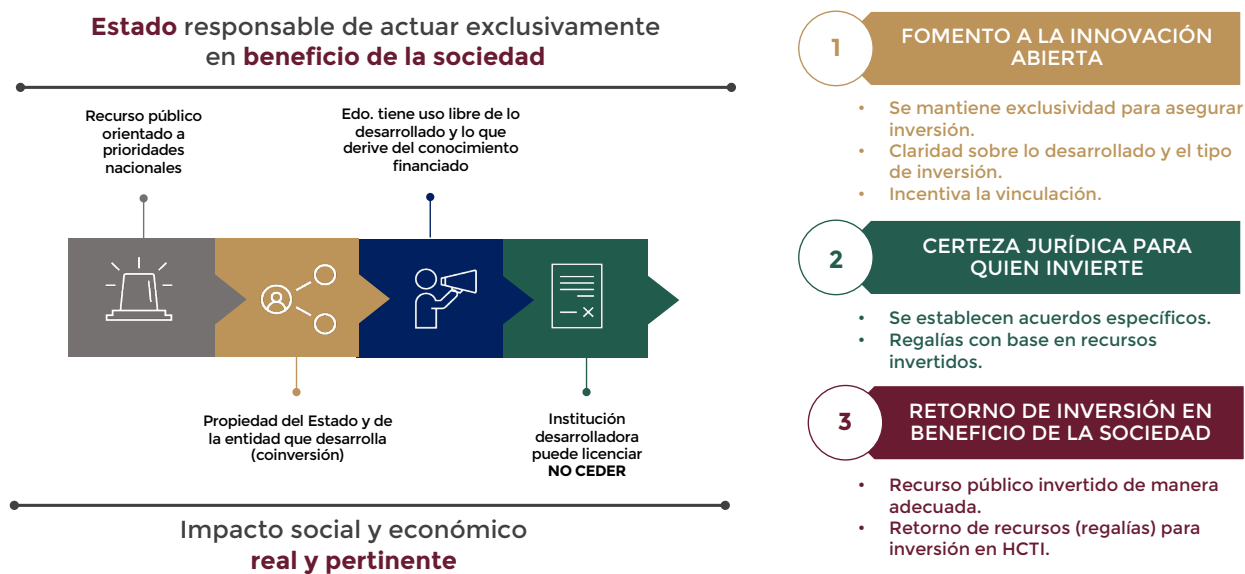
**Estado** responsable de actuar exclusivamente en **beneficio de la sociedad**

Recurso público orientado a prioridades nacionales

Edo. tiene uso libre de lo desarrollado y lo que derive del conocimiento financiado

Propiedad del Estado y de la entidad que desarrolla (coinversión)

Institución desarrolladora puede licenciar NO CEDER

Impacto social y económico **real y pertinente**

1 FOMENTO A LA INNOVACIÓN ABIERTA

- Se mantiene exclusividad para asegurar inversión.
- Claridad sobre lo desarrollado y el tipo de inversión.
- Incentiva la vinculación.

2 CERTEZA JURÍDICA PARA QUIEN INVIERTE

- Se establecen acuerdos específicos.
- Regalías con base en recursos invertidos.

3 RETORNO DE INVERSIÓN EN BENEFICIO DE LA SOCIEDAD

- Recurso público invertido de manera adecuada.
- Retorno de recursos (regalías) para inversión en HCTI.